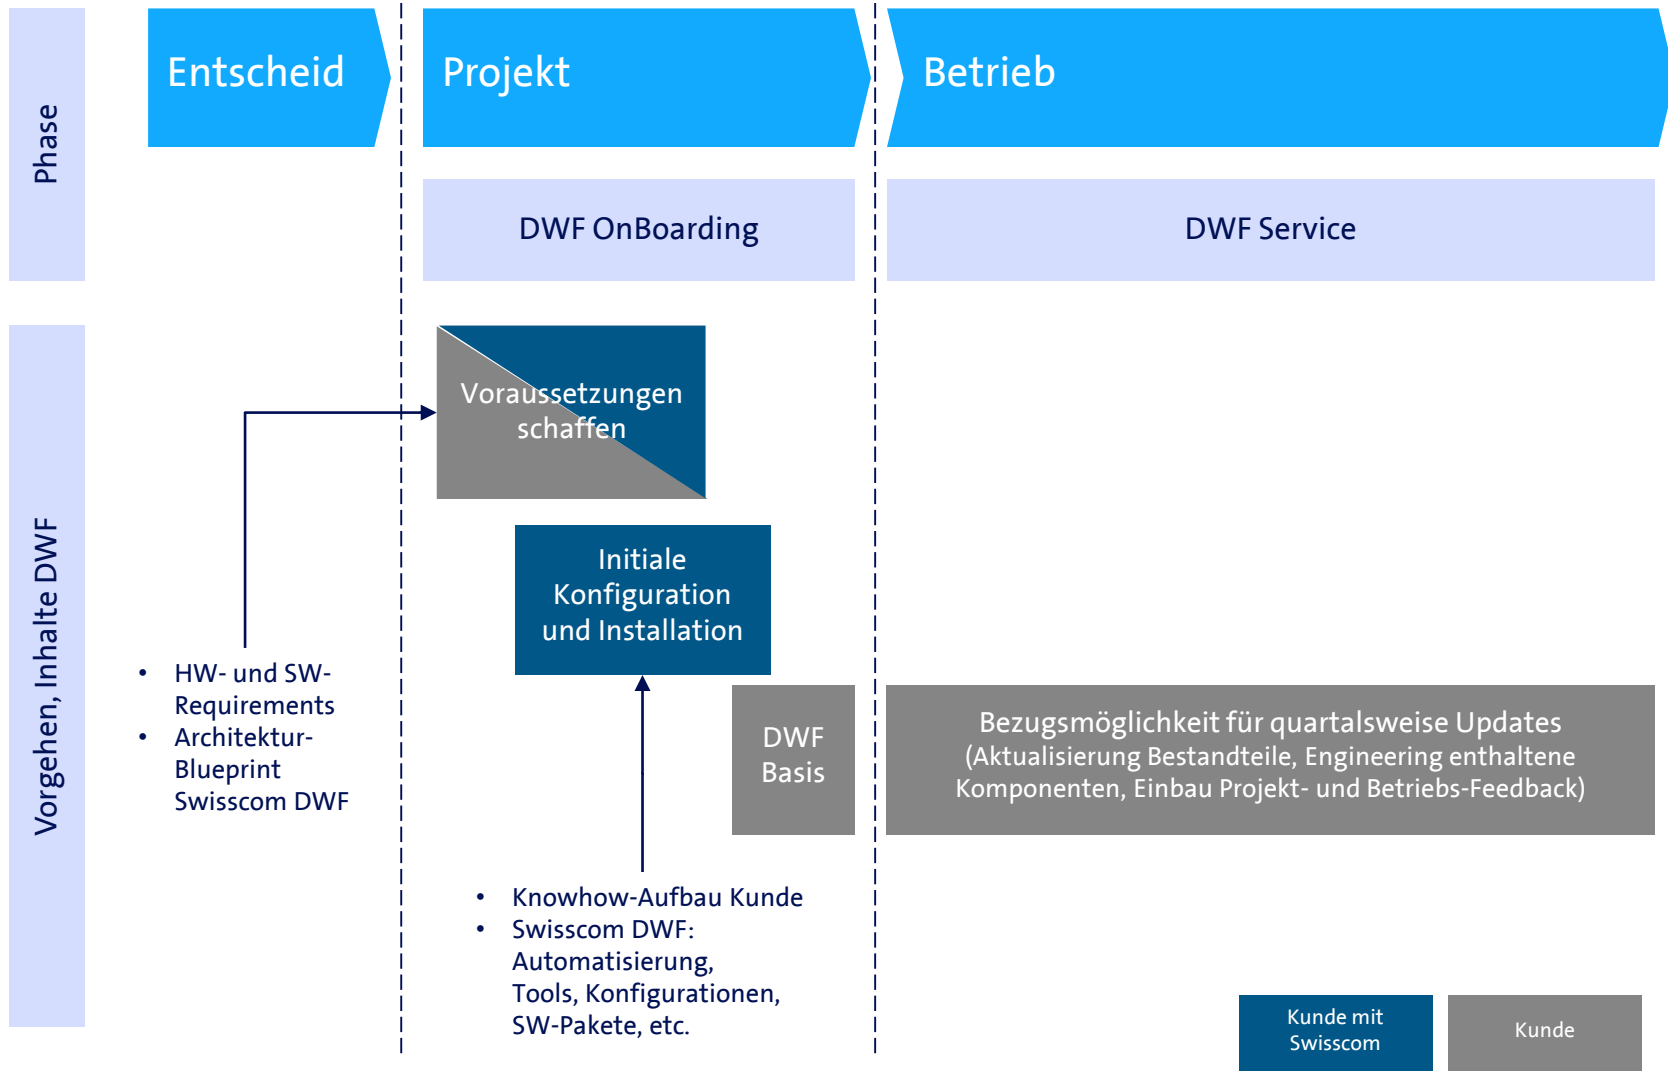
Phase

Entscheid

Projekt

Betrieb

DWF OnBoarding

DWF Service

Vorgehen, Inhalte DWF

Voraussetzungen schaffen

Initiale Konfiguration und Installation

DWF Basis

Bezugsmöglichkeit für quartalsweise Updates
(Aktualisierung Bestandteile, Engineering enthaltene Komponenten, Einbau Projekt- und Betriebs-Feedback)

- HW- und SW-Requirements
- Architektur-Blueprint Swisscom DWF

- Knowhow-Aufbau Kunde
- Swisscom DWF: Automatisierung, Tools, Konfigurationen, SW-Pakete, etc.

Kunde mit Swisscom

Kunde